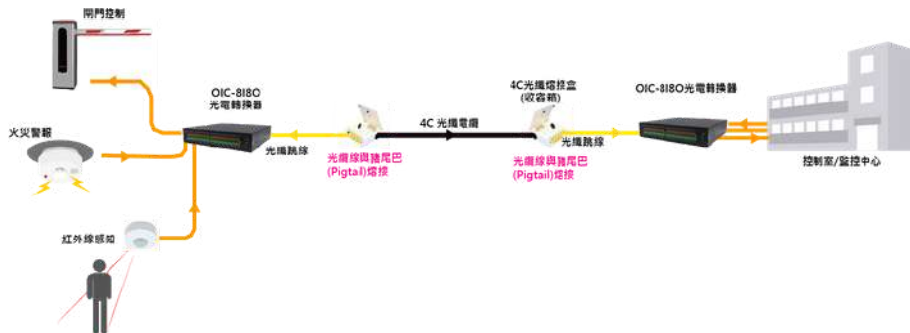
開門控制

火災警報

紅外線感知

OIC-8180
光電轉換器

光纖跳線

光纖線與豬尾巴
(Pigtail)熔接

4C 光纖電纜

4C光纖熔接盒
(收容箱)

光纖跳線

光纖線與豬尾巴
(Pigtail)熔接

OIC-8180光電轉換器

控制室/監控中心